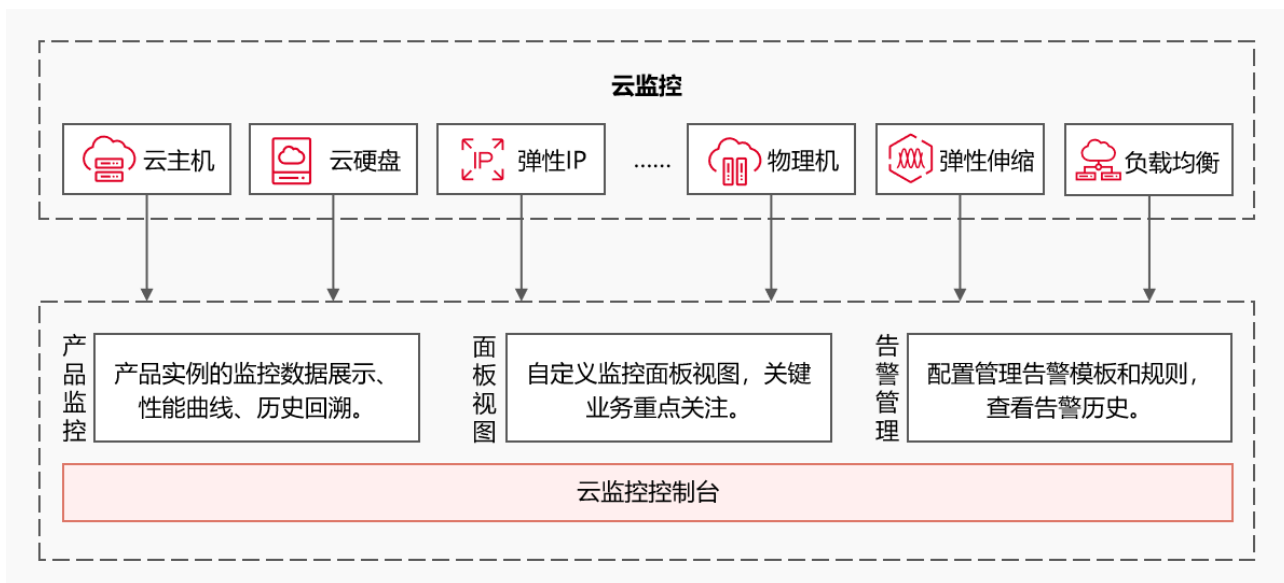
云监控

云主机

云硬盘

IP 弹性IP

……

物理机

弹性伸缩

负载均衡

产品监控

产品实例的监控数据展示、性能曲线、历史回溯。

面板视图

自定义监控面板视图，关键业务重点关注。

告警管理

配置管理告警模板和规则，查看告警历史。

云监控控制台